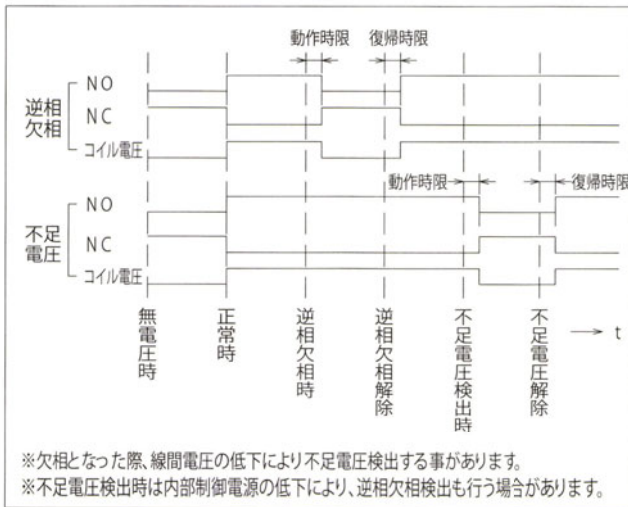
動作時限　復帰時限

逆相欠相
NO
NC
コイル電圧

動作時限　復帰時限

不足電圧
NO
NC
コイル電圧

無電圧時　正常時　逆相欠相時　逆相欠相解除　不足電圧検出時　不足電圧解除　t

※欠相となった際、線間電圧の低下により不足電圧検出する事があります。
※不足電圧検出時は内部制御電源の低下により、逆相欠相検出も行う場合があります。